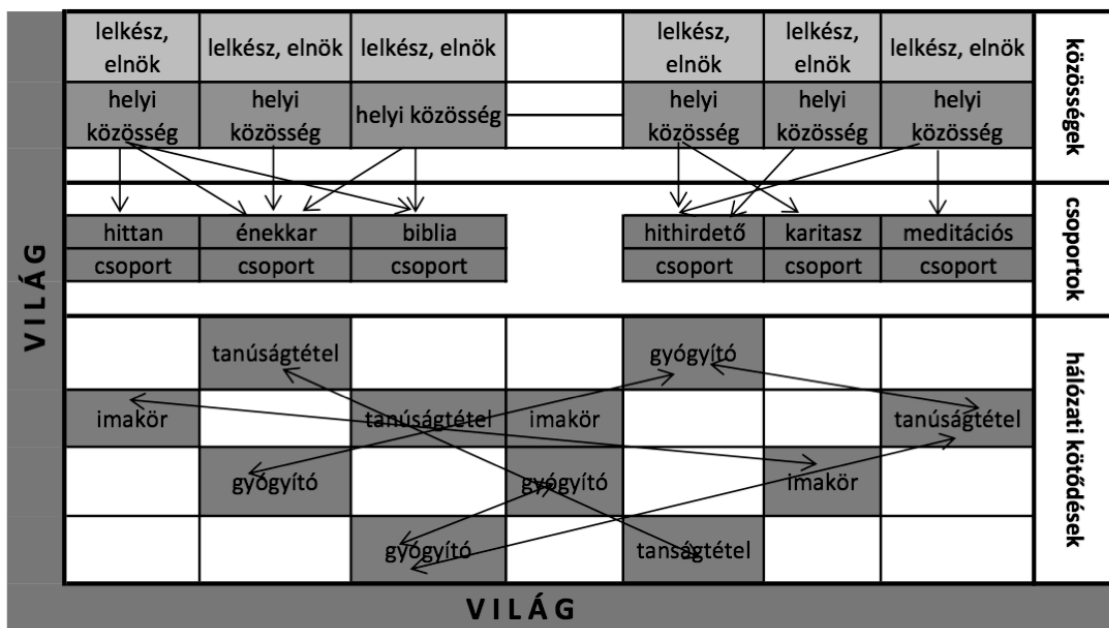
VILÁG

| lelkész, elnök | lelkész, elnök | lelkész, elnök | | lelkész, elnök | lelkész, elnök | lelkész, elnök | közösségek |
|---|---|---|---|---|---|---|---|
| helyi közösség | helyi közösség | helyi közösség | | helyi közösség | helyi közösség | helyi közösség | |
| hittan csoport | énekkar csoport | biblia csoport | | hithirdető csoport | karitasz csoport | meditációs csoport | csoportok |
| | tanúságtétel | | | gyógyító | | | hálózati kötődések |
| imakör | | tanúságtétel | imakör | | | tanúságtétel | |
| | gyógyító | | gyógyító | | imakör | | |
| | | gyógyító | | tanságtétel | | | |

VILÁG